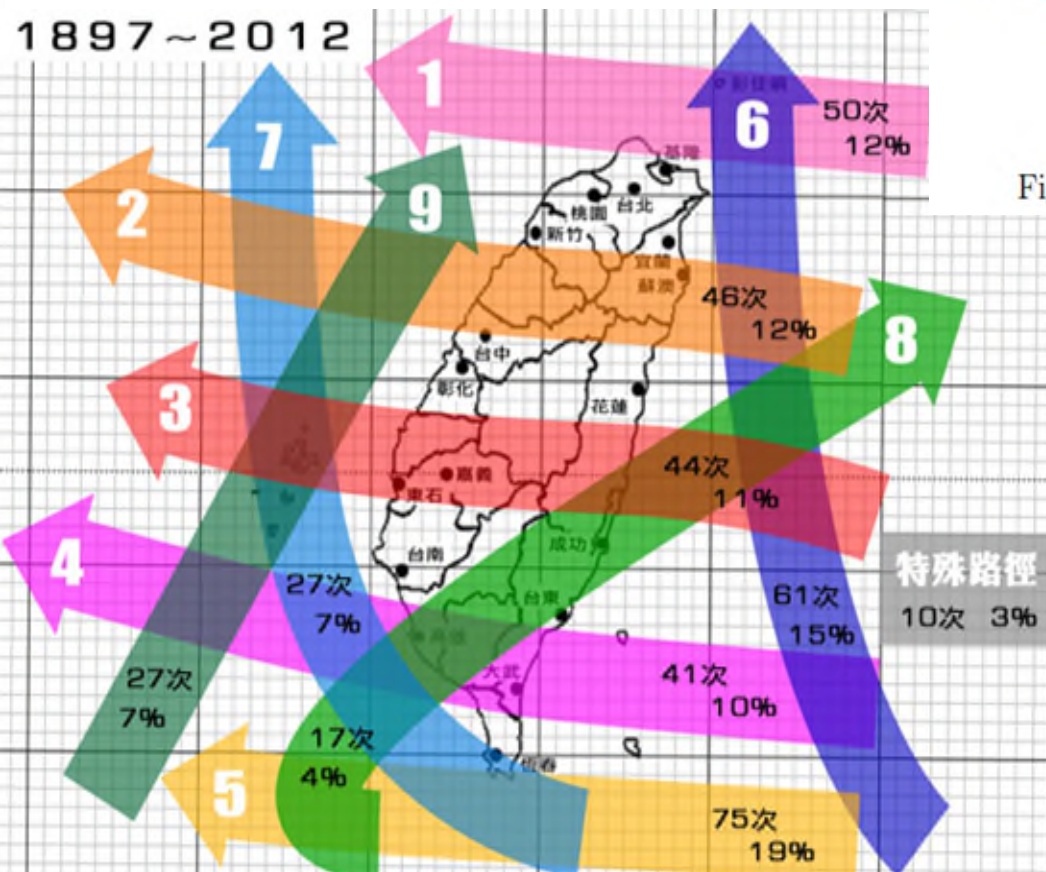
1897~2012

1

50次
12%

6

7

9

2

基隆
台北
桃園
新竹
宜蘭
蘇澳

46次
12%

8

台中
彰化
花蓮

3

嘉義
東石

44次
11%

4

台南
成功
台東

27次
7%

61次
15%

特殊路徑
10次 3%

27次
7%

大武

41次
10%

17次
4%

恆春

5

75次
19%

Fi